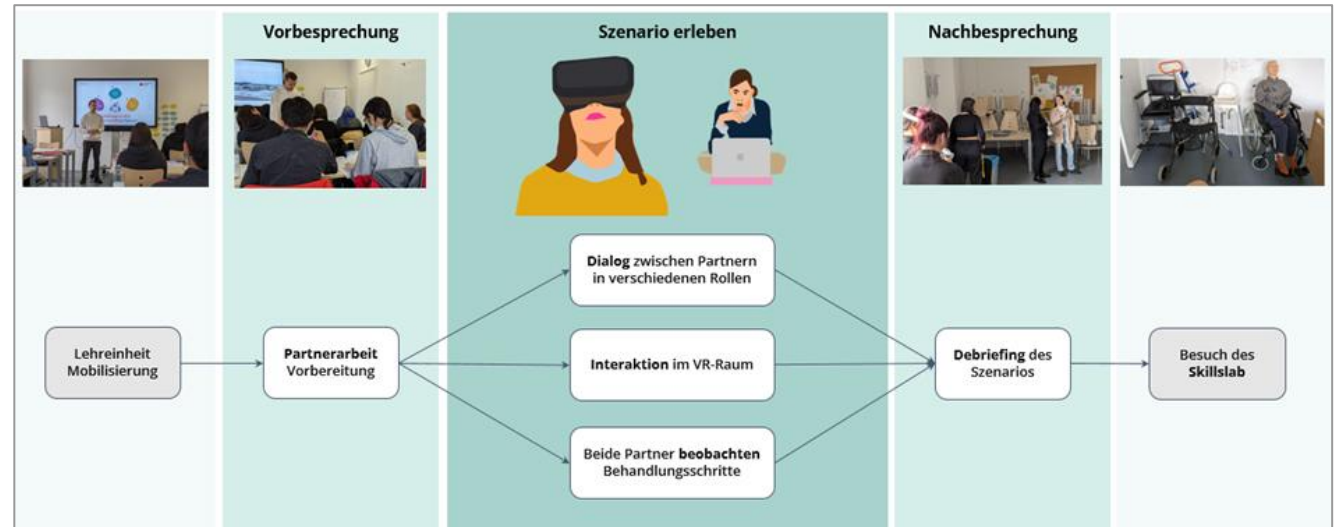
Vorbesprechung

Szenario erleben

Nachbesprechung

Lehreinheit Mobilisierung

Partnerarbeit Vorbereitung

Dialog zwischen Partnern in verschiedenen Rollen

Interaktion im VR-Raum

Beide Partner beobachten Behandlungsschritte

Debriefing des Szenarios

Besuch des Skillslab